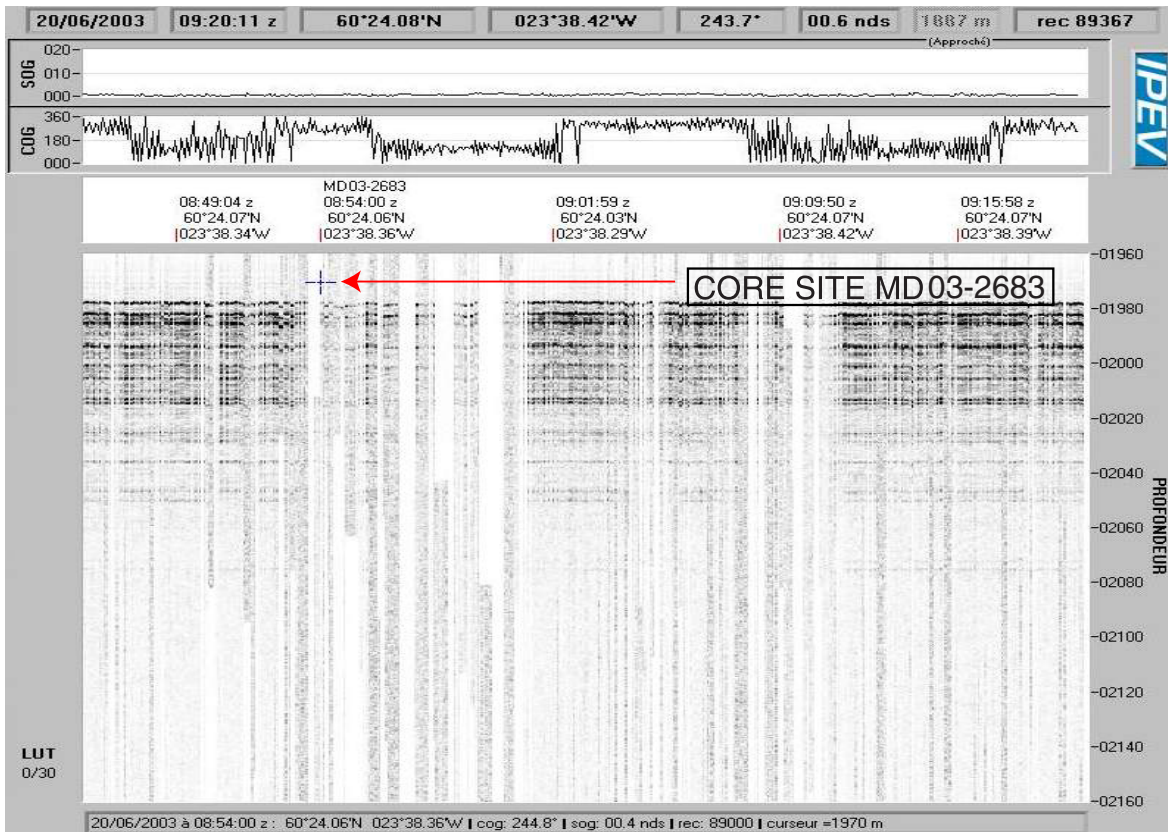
20/06/2003 | 09:20:11 z | 60°24.08'N | 023°38.42'W | 243.7° | 00.6 nds | 1867 m (Approché) | rec 89367

SOG
020
010
000

COG
360
180
000

IPEV

08:49:04 z
60°24.07'N
023°38.34'W

MD03-2683
08:54:00 z
60°24.06'N
023°38.36'W

09:01:59 z
60°24.03'N
023°38.29'W

09:09:50 z
60°24.07'N
023°38.42'W

09:15:58 z
60°24.07'N
023°38.39'W

CORE SITE MD03-2683

-01960
-01980
-02000
-02020
-02040
-02060
-02080
-02100
-02120
-02140
-02160

PROFONDEUR

LUT
0/30

20/06/2003 à 08:54:00 z : 60°24.06'N 023°38.36'W | cog: 244.8° | sog: 00.4 nds | rec: 89000 | curseur =1970 m